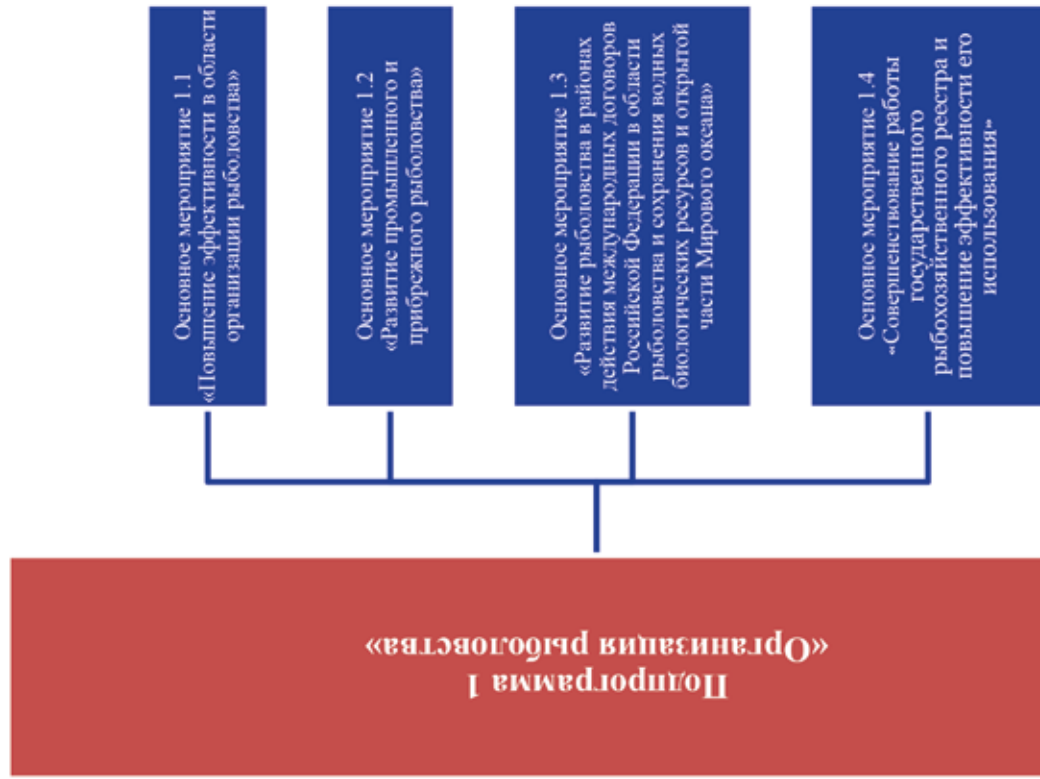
Подпрограмма 1
«Организация рыболовства»

Основное мероприятие 1.1
«Повышение эффективности в области организации рыболовства»

Основное мероприятие 1.2
«Развитие промышленного и прибрежного рыболовства»

Основное мероприятие 1.3
«Развитие рыболовства в районах действия международных договоров Российской Федерации в области рыболовства и сохранения водных биологических ресурсов и открытой части Мирового океана»

Основное мероприятие 1.4
"Совершенствование работы государственного рыбохозяйственного реестра и повышение эффективности его использования»